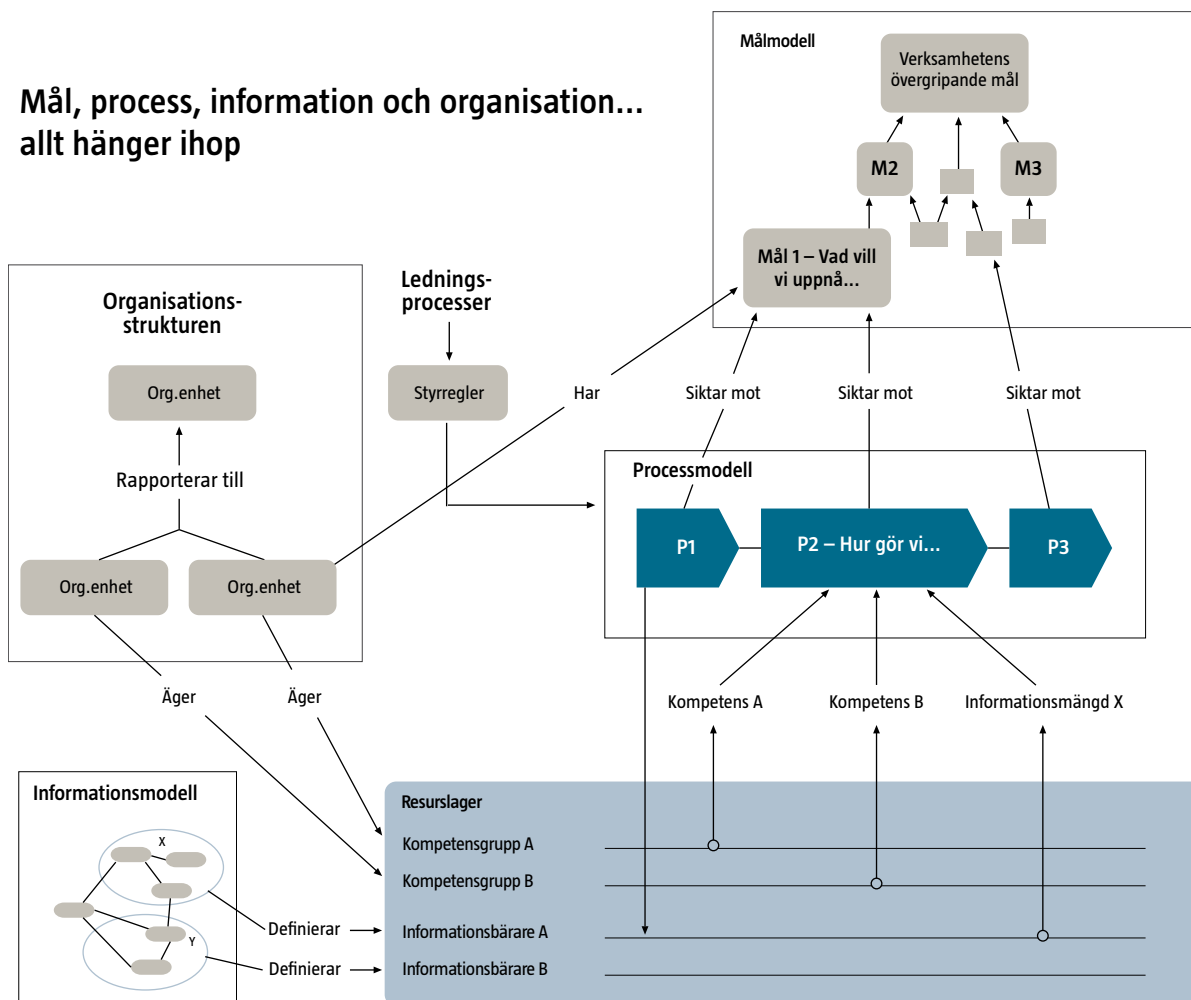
Mål, process, information och organisation... allt hänger ihop

Målmodell

Verksamhetens övergripande mål

M2

M3

Mål 1 – Vad vill vi uppnå...

Organisationsstrukturen

Org.enhet

Rapporterar till

Org.enhet

Org.enhet

Ledningsprocesser

Styrregler

Har

Siktar mot

Siktar mot

Siktar mot

Processmodell

P1

P2 – Hur gör vi...

P3

Äger

Äger

Kompetens A

Kompetens B

Informationsmängd X

Informationsmodell

X

Y

Definierar

Definierar

Resurslager

Kompetensgrupp A

Kompetensgrupp B

Informationsbärare A

Informationsbärare B